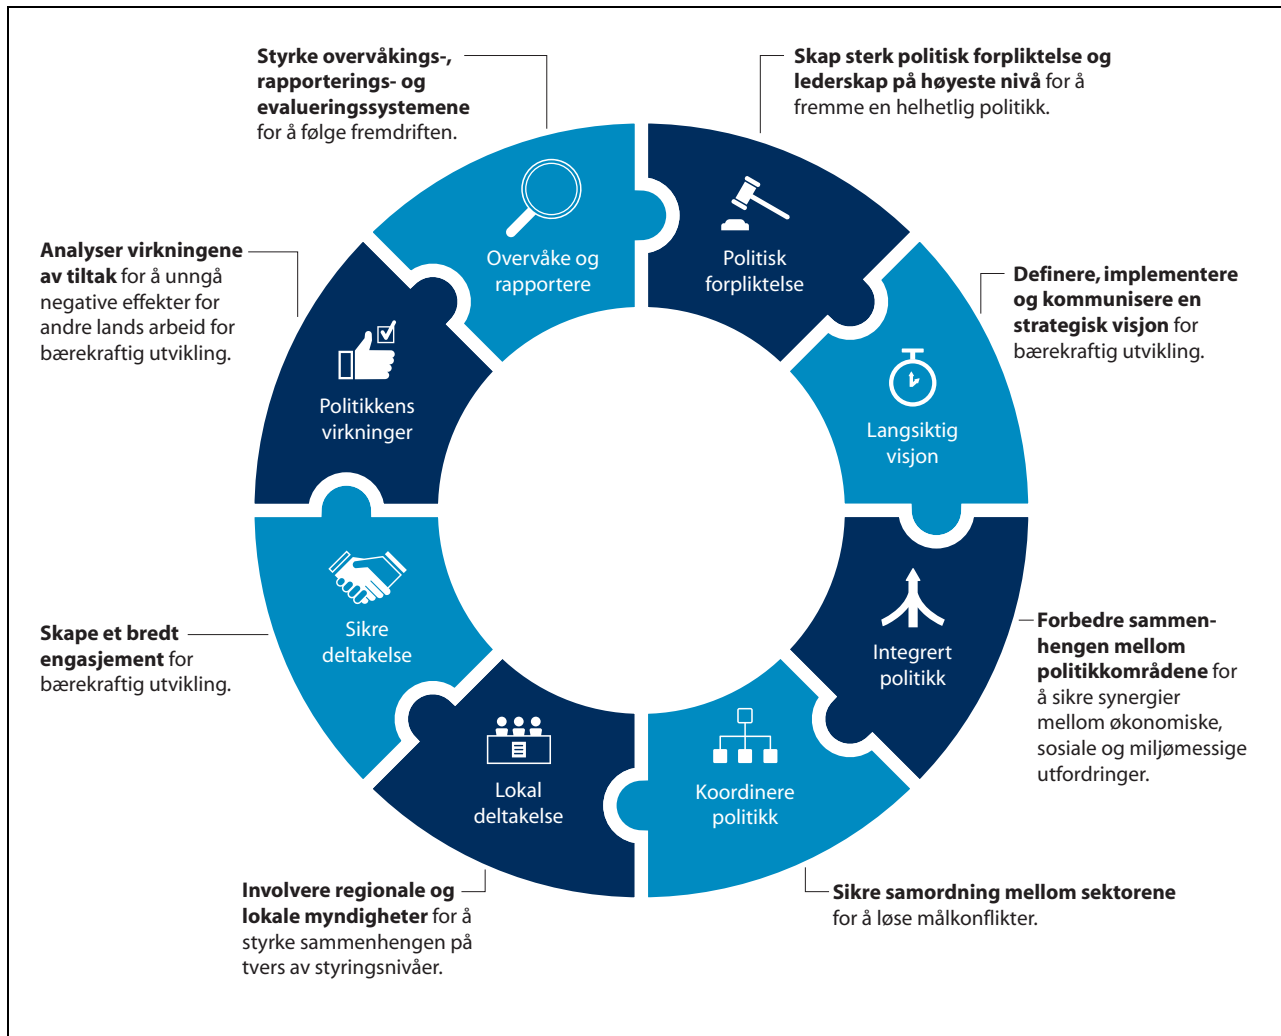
**Styrke overvåkings-, rapporterings- og evalueringssystemene** for å følge fremdriften.

**Skap sterk politisk forpliktelse og lederskap på høyeste nivå** for å fremme en helhetlig politikk.

**Analyser virkningene av tiltak** for å unngå negative effekter for andre lands arbeid for bærekraftig utvikling.

**Definere, implementere og kommunisere en strategisk visjon** for bærekraftig utvikling.

Overvåke og rapportere

Politisk forpliktelse

Politikkens virkninger

Langsiktig visjon

Sikre deltakelse

Integrert politikk

Lokal deltakelse

Koordinere politikk

**Skape et bredt engasjement** for bærekraftig utvikling.

**Forbedre sammenhengen mellom politikkområdene** for å sikre synergier mellom økonomiske, sosiale og miljømessige utfordringer.

**Involvere regionale og lokale myndigheter** for å styrke sammenhengen på tvers av styringsnivåer.

**Sikre samordning mellom sektorene** for å løse målkonflikter.